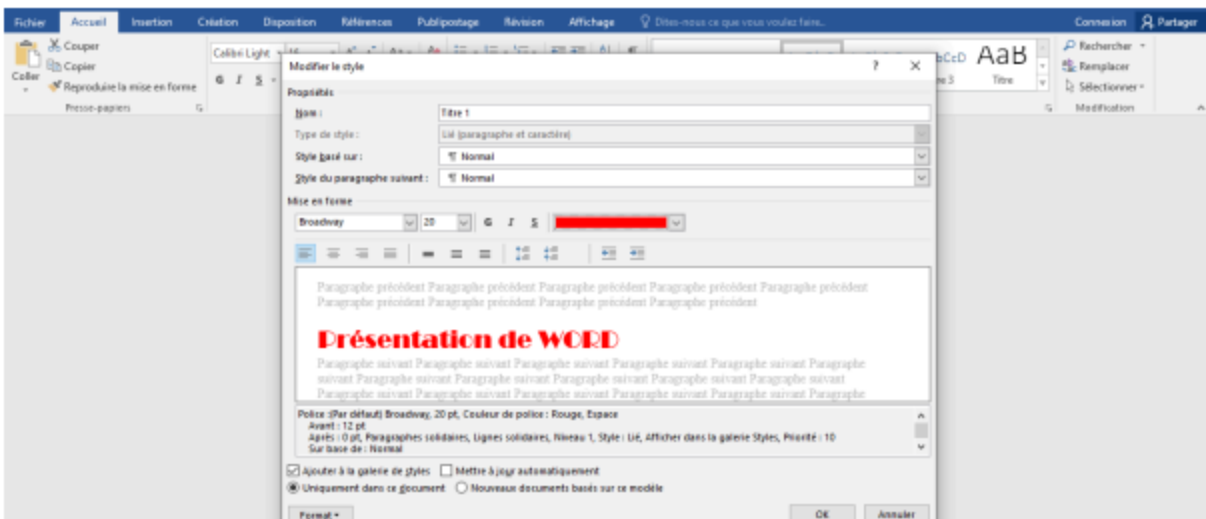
Fichier Accueil Insertion Création Disposition Références Publipostage Révision Affichage Dites-nous ce que vous voulez faire... Connexion Partager

Couper
Copier
Coller
Reproduire la mise en forme
Presse-papiers

Calibri Light
G I S

AaBbCcD AaB
Titre 3 Titre

Rechercher
Remplacer
Sélectionner
Modification

Modifier le style ? ×

Propriétés
Nom : Titre 1
Type de style : Lié (paragraphe et caractère)
Style basé sur : ¶ Normal
Style du paragraphe suivant : ¶ Normal

Mise en forme
Broadway 20 G I S

Paragraphe précédent Paragraphe précédent Paragraphe précédent Paragraphe précédent Paragraphe précédent Paragraphe précédent Paragraphe précédent Paragraphe précédent Paragraphe précédent Paragraphe précédent

Présentation de WORD

Paragraphe suivant Paragraphe suivant Paragraphe suivant Paragraphe suivant Paragraphe suivant Paragraphe suivant Paragraphe suivant Paragraphe suivant Paragraphe suivant Paragraphe suivant Paragraphe suivant Paragraphe suivant Paragraphe suivant Paragraphe suivant Paragraphe suivant Paragraphe suivant

Police :(Par défaut) Broadway, 20 pt, Couleur de police : Rouge, Espace
Avant : 12 pt
Après : 0 pt, Paragraphes solidaires, Lignes solidaires, Niveau 1, Style : Lié, Afficher dans la galerie Styles, Priorité : 10
Sur base de : Normal

Ajouter à la galerie de styles Mettre à jour automatiquement
Uniquement dans ce document Nouveaux documents basés sur ce modèle

Format OK Annuler